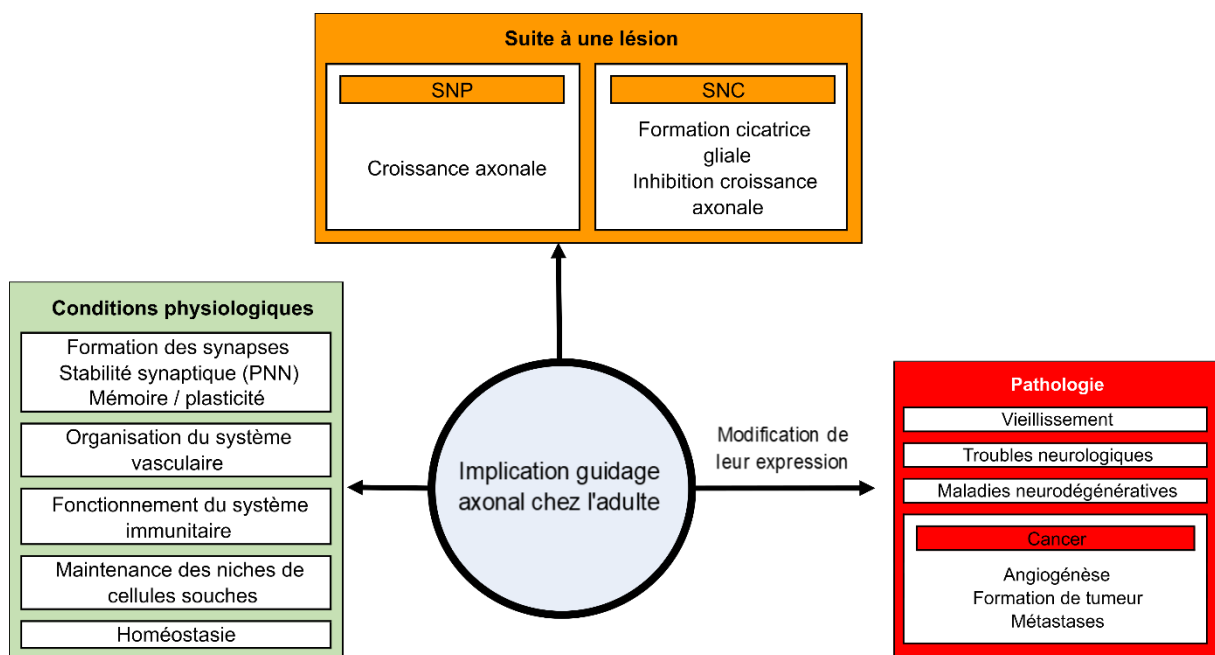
Suite à une lésion

SNP

Croissance axonale

SNC

Formation cicatrice gliale
Inhibition croissance axonale

Conditions physiologiques

Formation des synapses
Stabilité synaptique (PNN)
Mémoire / plasticité

Organisation du système vasculaire

Fonctionnement du système immunitaire

Maintenance des niches de cellules souches

Homéostasie

Implication guidage axonal chez l'adulte

Modification de leur expression

Pathologie

Vieillissement

Troubles neurologiques

Maladies neurodégénératives

Cancer

Angiogénèse
Formation de tumeur
Métastases